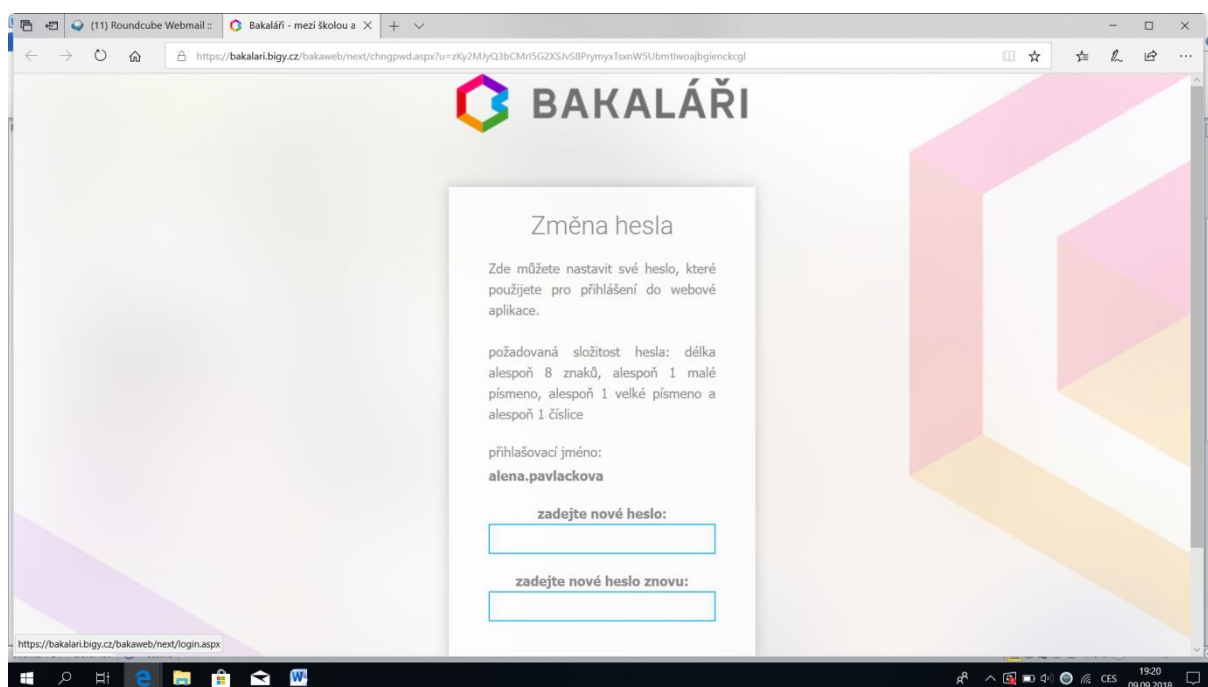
(11) Roundcube Webmail ::
Bakaláři - mezi školou a

https://bakalari.bigy.cz/bakaweb/next/chngpwd.aspx?u=zKy2MJyQ3bCMrI5G2XSJvS8PrymyxTsxnW5UbmtIwoajbgienckcgl

BAKALÁŘI

Změna hesla

Zde můžete nastavit své heslo, které použijete pro přihlášení do webové aplikace.

požadovaná složitost hesla: délka alespoň 8 znaků, alespoň 1 malé písmeno, alespoň 1 velké písmeno a alespoň 1 číslice

přihlašovací jméno:
alena.pavlackova

zadejte nové heslo:

zadejte nové heslo znovu:

https://bakalari.bigy.cz/bakaweb/next/login.aspx

CES 19:20 09.09.2018